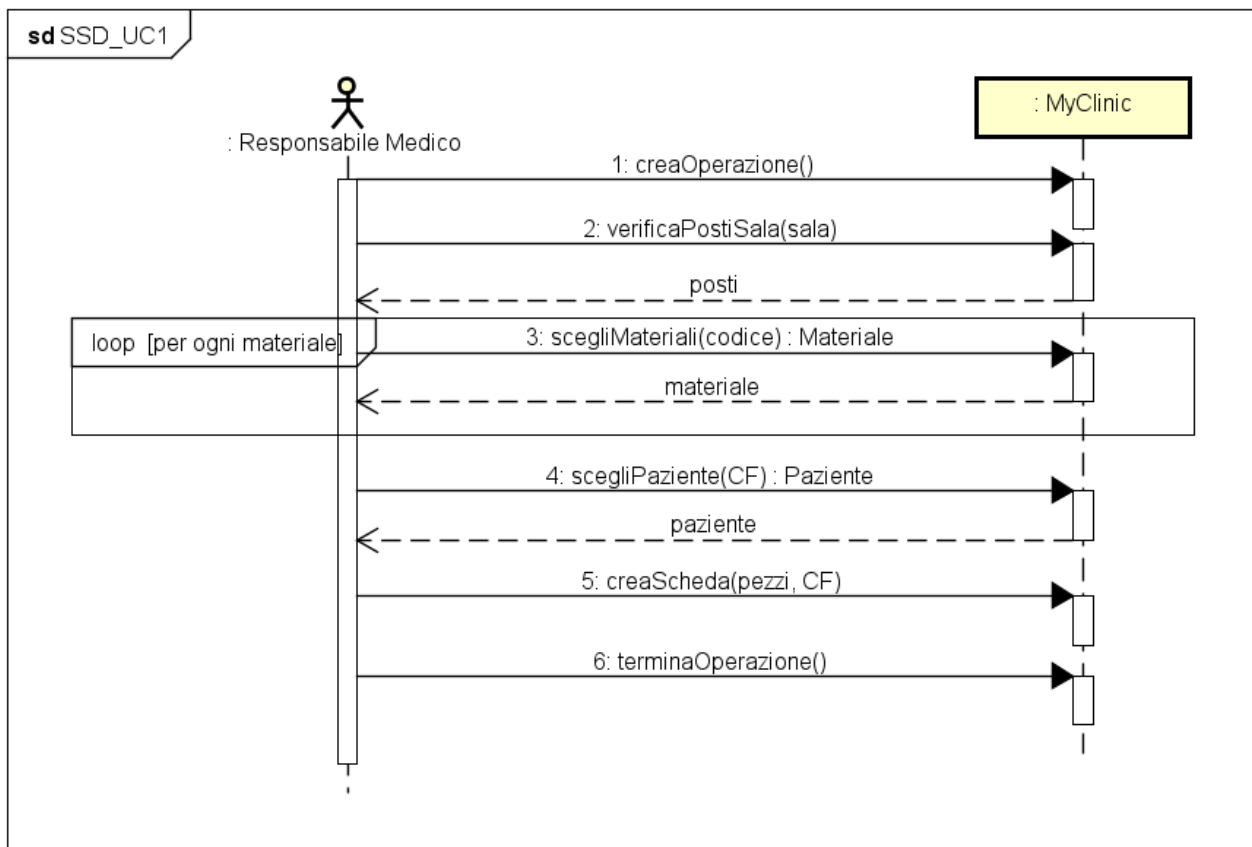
sd SSD_UC1

: Responsabile Medico

: MyClinic

1: creaOperazione()

2: verificaPostiSala(sala)

posti

loop [per ogni materiale]

3: scegliMateriali(codice) : Materiale

materiale

4: scegliPaziente(CF) : Paziente

paziente

5: creaScheda(pezzi, CF)

6: terminaOperazione()